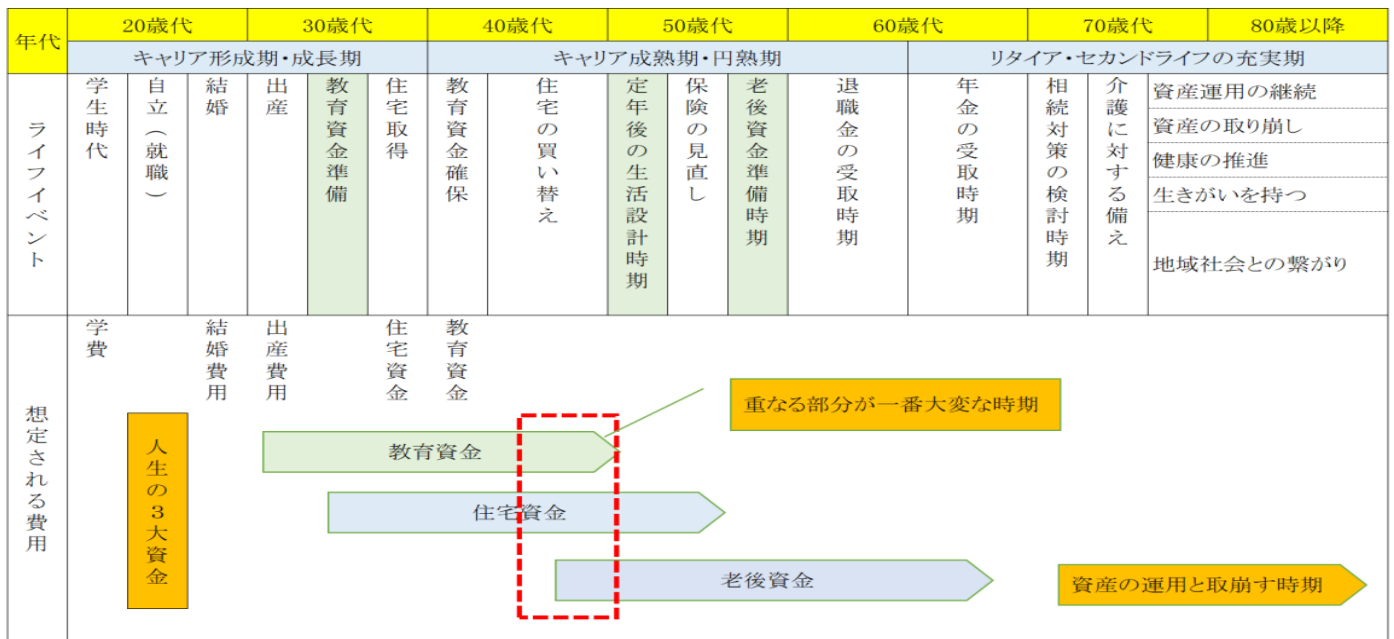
| 年代 | 20歳代 | | | 30歳代 | | | 40歳代 | | 50歳代 | | | 60歳代 | | 70歳代 | | 80歳以降 |
|---|---|---|---|---|---|---|---|---|---|---|---|---|---|---|---|---|
| | キャリア形成期・成長期 | | | | | | キャリア成熟期・円熟期 | | | | | | リタイア・セカンドライフの充実期 | | | |
| ライフイベント | 学生時代 | 自立（就職） | 結婚 | 出産 | 教育資金準備 | 住宅取得 | 教育資金確保 | 住宅の買い替え | 定年後の生活設計時期 | 保険の見直し | 老後資金準備時期 | 退職金の受取時期 | 年金の受取時期 | 相続対策の検討時期 | 介護に対する備え | 資産運用の継続<br>資産の取り崩し<br>健康の推進<br>生きがいを持つ<br>地域社会との繋がり |
| 想定される費用 | 学費 | | 結婚費用 | 出産費用 | | 住宅資金 | 教育資金 | | | | | | | | | |

人生の３大資金

教育資金

住宅資金

老後資金

重なる部分が一番大変な時期

資産の運用と取崩す時期